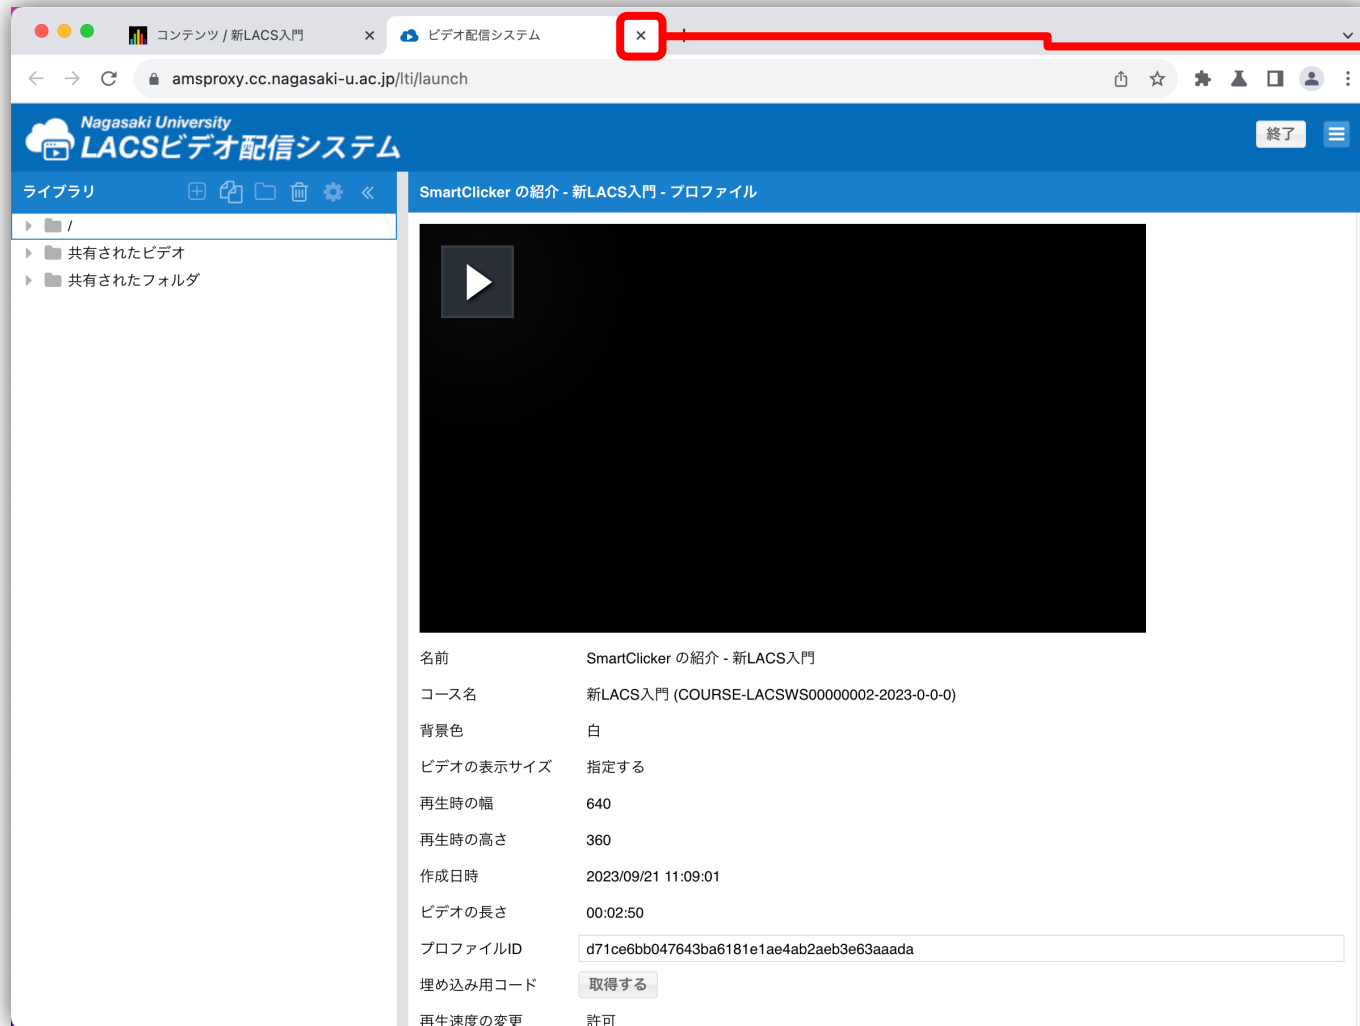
コンテンツ / 新LACS入門 ×
ビデオ配信システム ×

amsproxy.cc.nagasaki-u.ac.jp/lti/launch

Nagasaki University
LACSビデオ配信システム

終了

ライブラリ

/
共有されたビデオ
共有されたフォルダ

SmartClicker の紹介 - 新LACS入門 - プロファイル

| 名前 | SmartClicker の紹介 - 新LACS入門 |
|---|---|
| コース名 | 新LACS入門 (COURSE-LACSWS00000002-2023-0-0-0) |
| 背景色 | 白 |
| ビデオの表示サイズ | 指定する |
| 再生時の幅 | 640 |
| 再生時の高さ | 360 |
| 作成日時 | 2023/09/21 11:09:01 |
| ビデオの長さ | 00:02:50 |
| プロファイルID | d71ce6bb047643ba6181e1ae4ab2aeb3e63aaada |
| 埋め込み用コード | 取得する |
| 再生速度の変更 | 許可 |